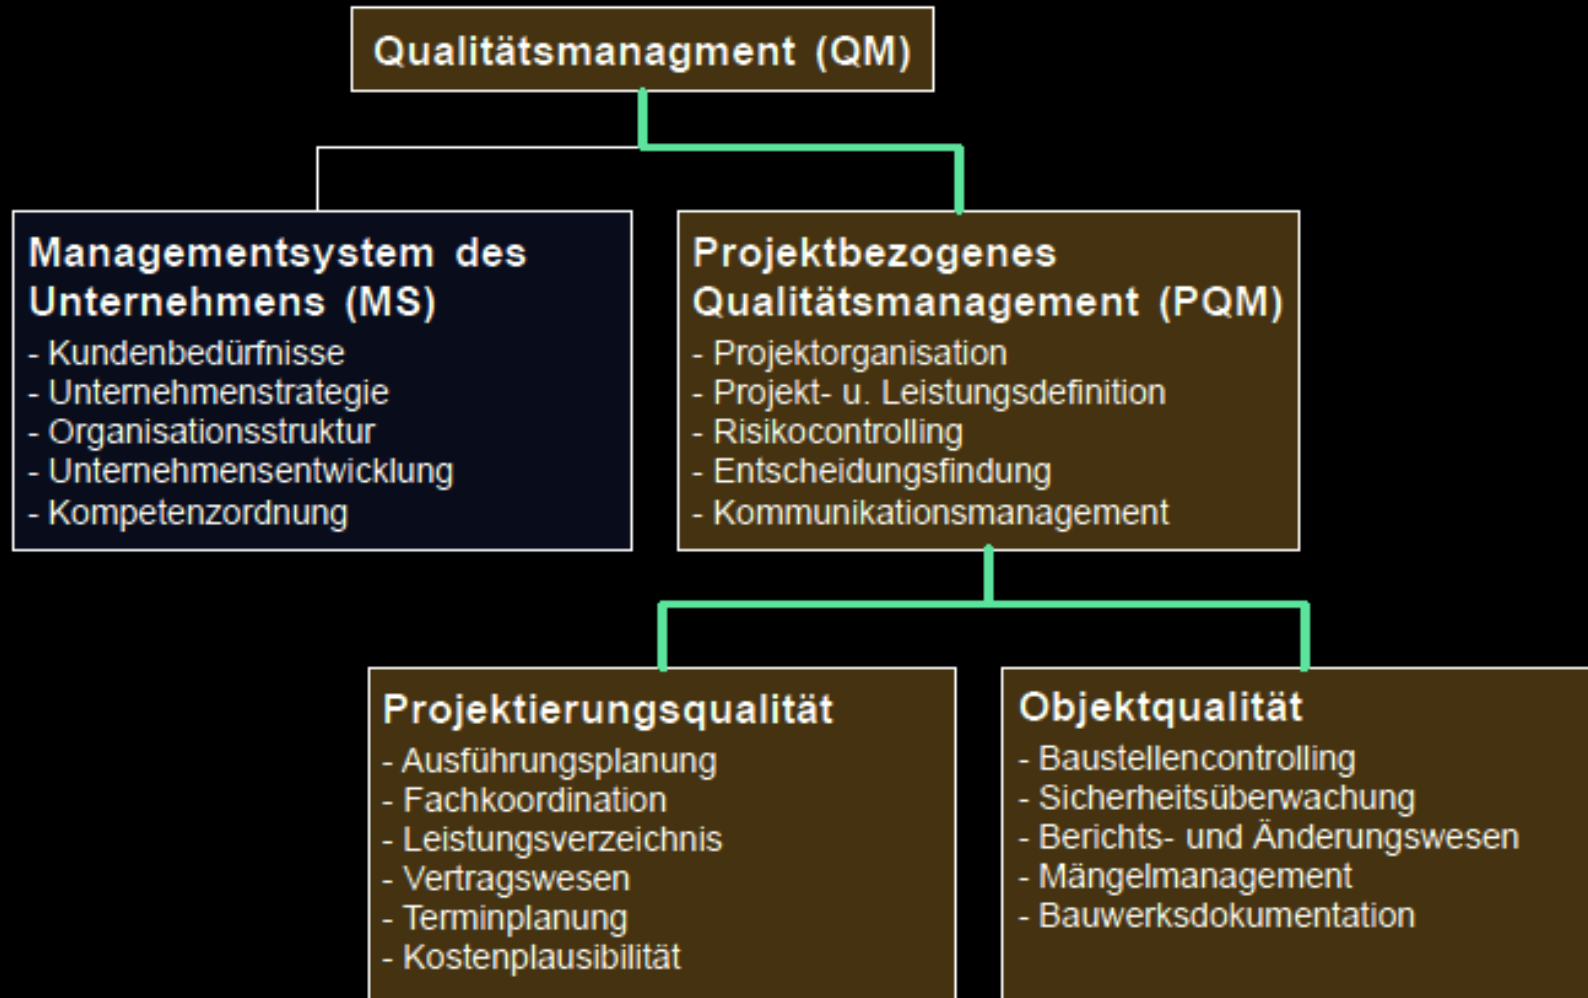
Qualitätsmanagment (QM)

Managementsystem des Unternehmens (MS)
- Kundenbedürfnisse
- Unternehmenstrategie
- Organisationsstruktur
- Unternehmensentwicklung
- Kompetenzordnung

Projektbezogenes Qualitätsmanagement (PQM)
- Projektorganisation
- Projekt- u. Leistungsdefinition
- Risikocontrolling
- Entscheidungsfindung
- Kommunikationsmanagement

Projektierungsqualität
- Ausführungsplanung
- Fachkoordination
- Leistungsverzeichnis
- Vertragswesen
- Terminplanung
- Kostenplausibilität

Objektqualität
- Baustellencontrolling
- Sicherheitsüberwachung
- Berichts- und Änderungswesen
- Mängelmanagement
- Bauwerksdokumentation